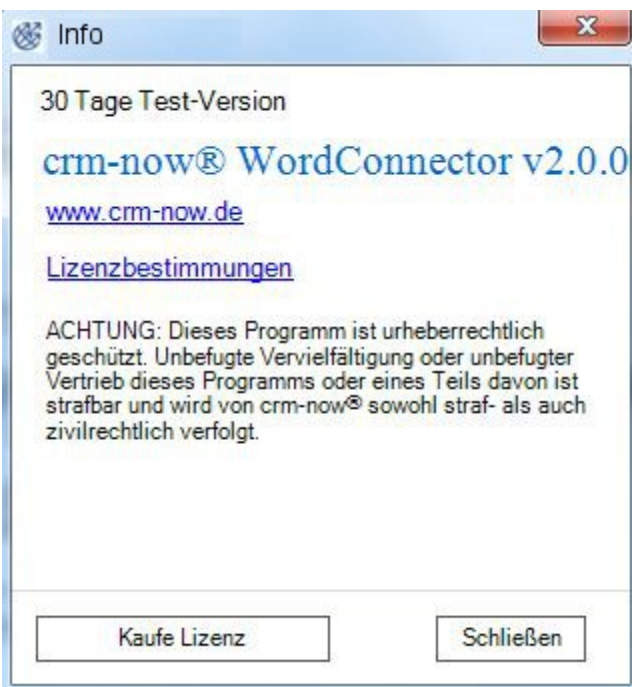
Info

30 Tage Test-Version

crm-now® WordConnector v2.0.0

www.crm-now.de

Lizenzbestimmungen

ACHTUNG: Dieses Programm ist urheberrechtlich geschützt. Unbefugte Vervielfältigung oder unbefugter Vertrieb dieses Programms oder eines Teils davon ist strafbar und wird von crm-now® sowohl straf- als auch zivilrechtlich verfolgt.

Kaufe Lizenz

Schließen